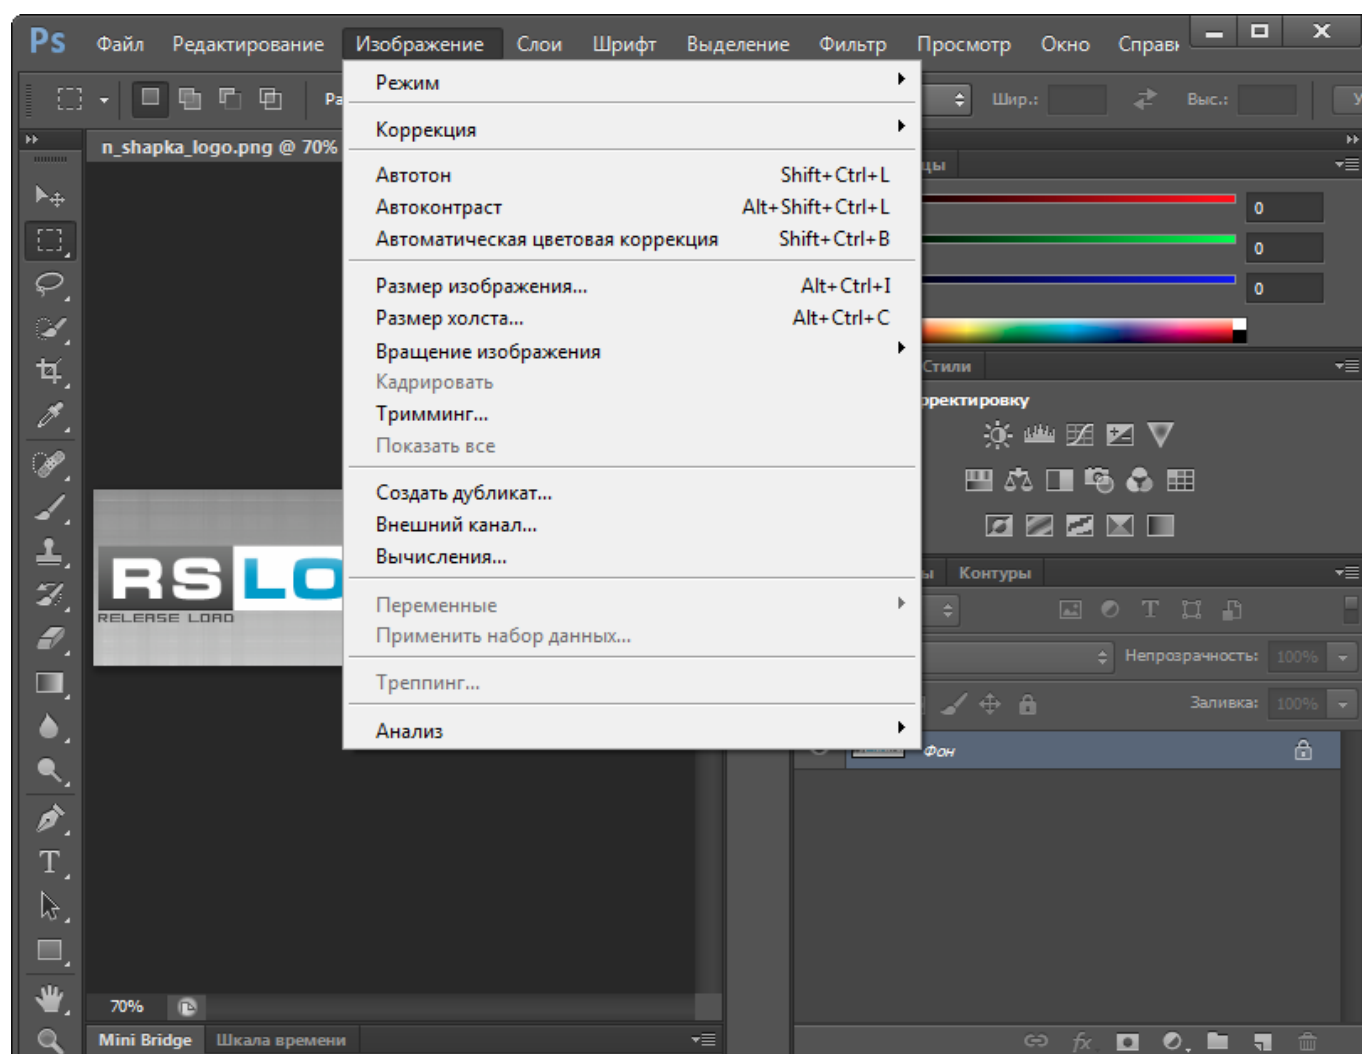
Ps Файл Редактирование Изображение Слои Шрифт Выделение Фильтр Просмотр Окно Справ

Ра

Шир.: Выс.:

n_shapka_logo.png @ 70%

Режим
Коррекция
Автотон Shift+Ctrl+L
Автоконтраст Alt+Shift+Ctrl+L
Автоматическая цветовая коррекция Shift+Ctrl+B
Размер изображения... Alt+Ctrl+I
Размер холста... Alt+Ctrl+C
Вращение изображения
Кадрировать
Тримминг...
Показать все
Создать дубликат...
Внешний канал...
Вычисления...
Переменные
Применить набор данных...
Треппинг...
Анализ

цы
0
0
0
Стили
рректировку
ы Контуры
Непрозрачность: 100%
Заливка: 100%
Фон

RS LO
RELEASE LOAD

70%

Mini Bridge Шкала времени